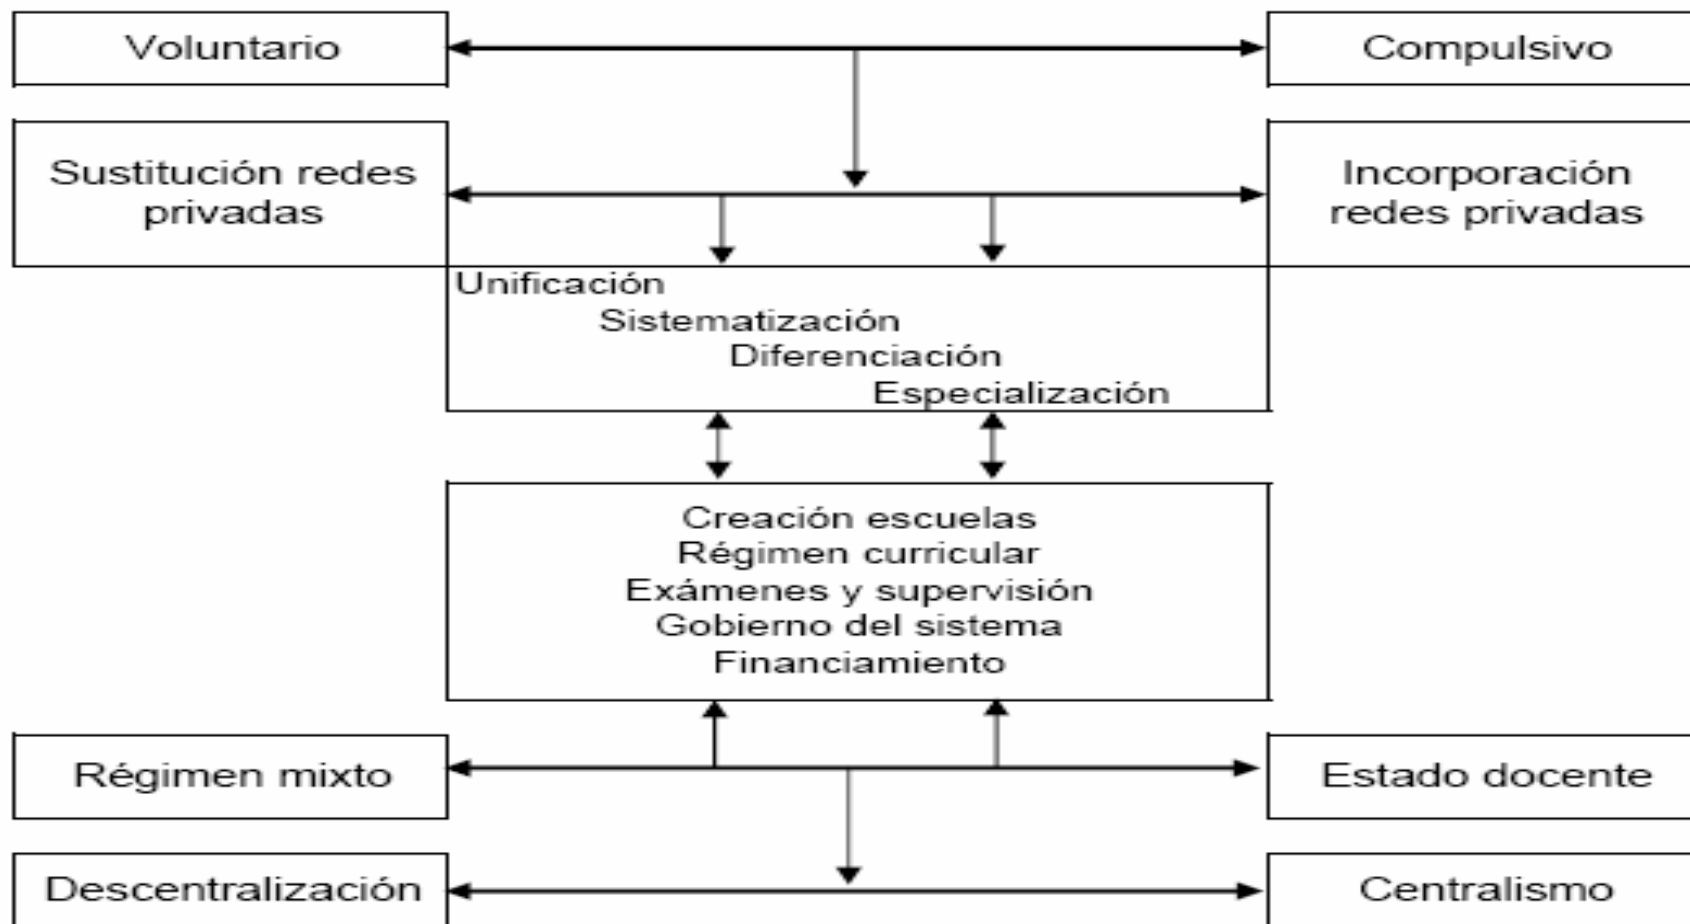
Voluntario

Compulsivo

Sustitución redes privadas

Incorporación redes privadas

Unificación
Sistematización
Diferenciación
Especialización

Creación escuelas
Régimen curricular
Exámenes y supervisión
Gobierno del sistema
Financiamiento

Régimen mixto

Estado docente

Descentralización

Centralismo